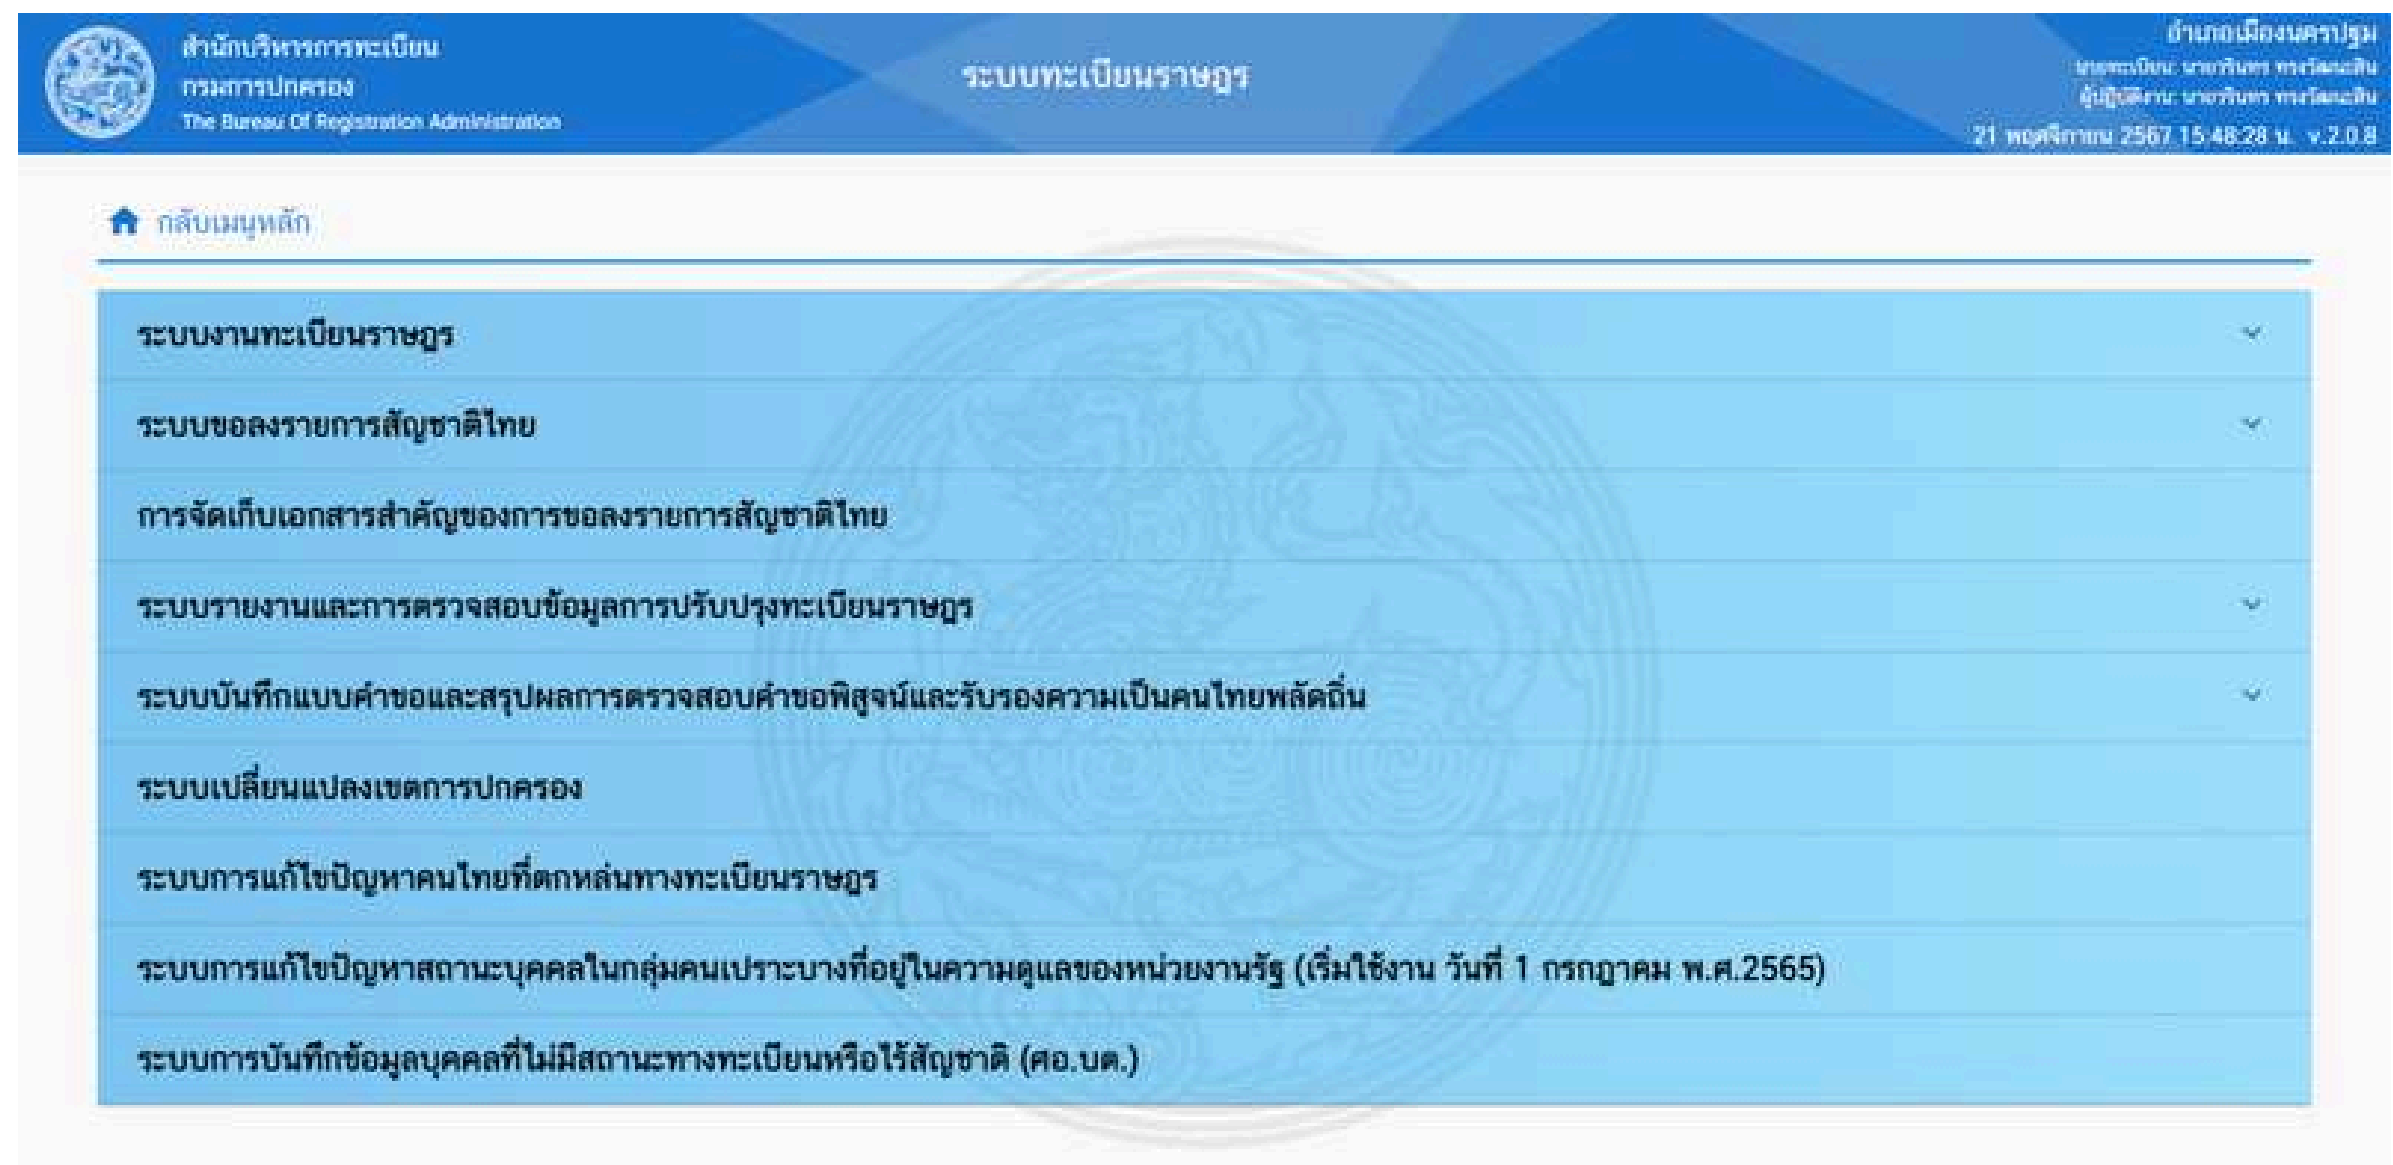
สำนักบริหารการทะเบียน
กรมการปกครอง
The Bureau Of Registration Administration

ระบบทะเบียนราษฎร

อำเภอเมืองนครปฐม
นายทะเบียน: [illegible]
ผู้ปฏิบัติงาน: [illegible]
21 พฤศจิกายน 2567 15:48:28 น. v.2.0.8

กลับเมนูหลัก

ระบบงานทะเบียนราษฎร

ระบบขอลงรายการสัญชาติไทย

การจัดเก็บเอกสารสำคัญของการขอลงรายการสัญชาติไทย

ระบบรายงานและการตรวจสอบข้อมูลการปรับปรุงทะเบียนราษฎร

ระบบบันทึกแบบคำขอและสรุปผลการตรวจสอบคำขอพิสูจน์และรับรองความเป็นคนไทยพลัดถิ่น

ระบบเปลี่ยนแปลงเขตการปกครอง

ระบบการแก้ไขปัญหาคนไทยที่ตกหล่นทางทะเบียนราษฎร

ระบบการแก้ไขปัญหาสถานะบุคคลในกลุ่มคนเปราะบางที่อยู่ในความดูแลของหน่วยงานรัฐ (เริ่มใช้งาน วันที่ 1 กรกฎาคม พ.ศ.2565)

ระบบการบันทึกข้อมูลบุคคลที่ไม่มีสถานะทางทะเบียนหรือไร้สัญชาติ (ศอ.บต.)